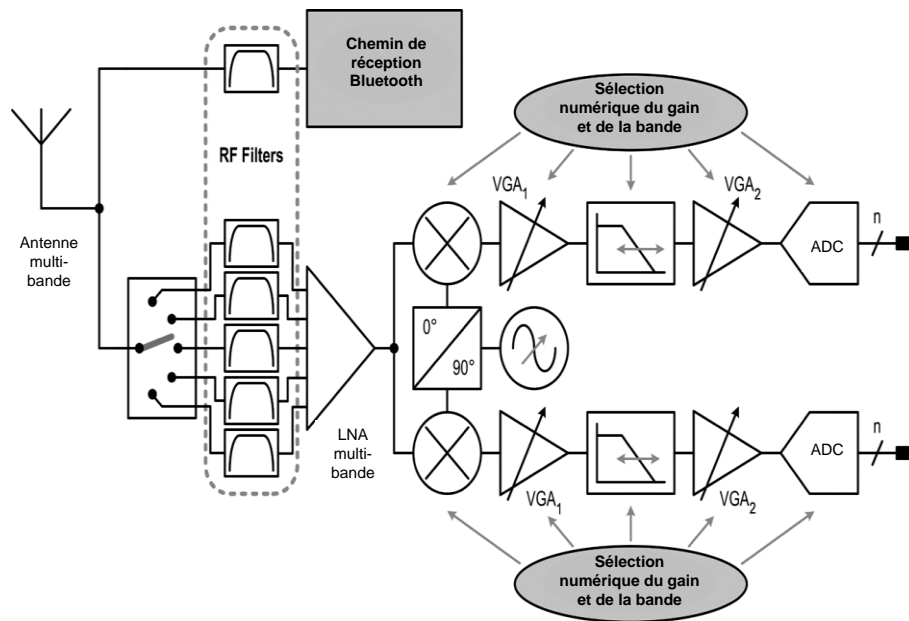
Chemin de réception Bluetooth

RF Filters

Sélection numérique du gain et de la bande

$VGA_1$

$VGA_2$

ADC

n

Antenne multi-bande

0°

90°

LNA multi-bande

ADC

n

$VGA_1$

$VGA_2$

Sélection numérique du gain et de la bande